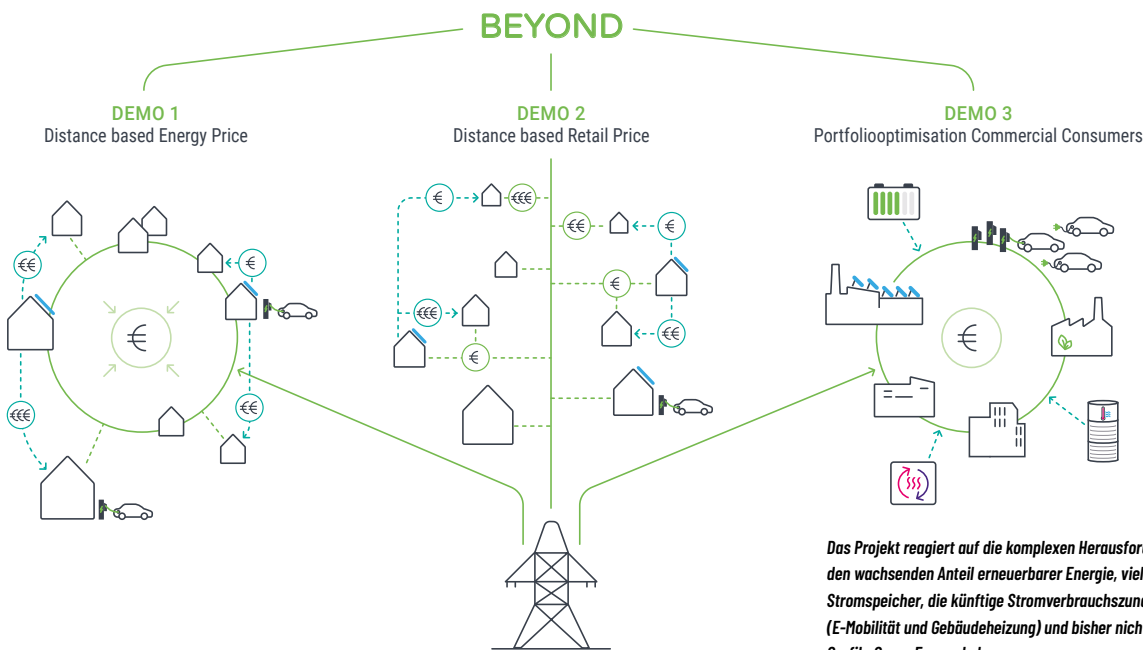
BEYOND

DEMO 1
Distance based Energy Price

DEMO 2
Distance based Retail Price

DEMO 3
Portfoliooptimisation Commercial Consumers

€€ € €€ €€ €

€ €€€ €€ € € €€€ € €€

€

€

Das Projekt reagiert auf die komplexen Herausfor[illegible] den wachsenden Anteil erneuerbarer Energie, viel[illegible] Stromspeicher, die künftige Stromverbrauchszun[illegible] (E-Mobilität und Gebäudeheizung) und bisher nich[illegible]
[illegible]